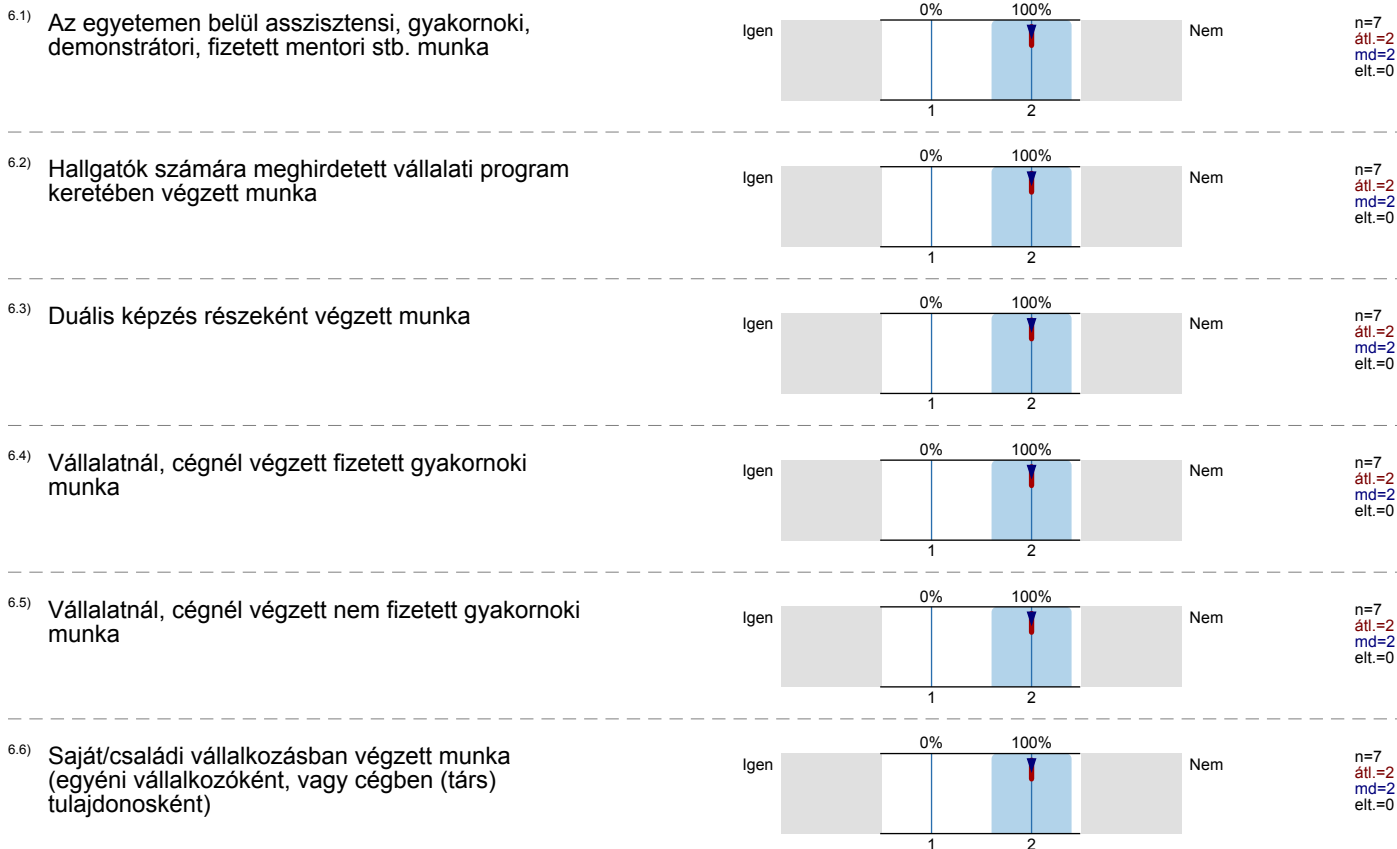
6.1) Az egyetemen belül asszisztensi, gyakornoki, demonstrátori, fizetett mentori stb. munka

Igen
0%
100%
1
2
Nem

n=7
átl.=2
md=2
elt.=0

6.2) Hallgatók számára meghirdetett vállalati program keretében végzett munka

Igen
0%
100%
1
2
Nem

n=7
átl.=2
md=2
elt.=0

6.3) Duális képzés részeként végzett munka

Igen
0%
100%
1
2
Nem

n=7
átl.=2
md=2
elt.=0

6.4) Vállalatnál, cégnél végzett fizetett gyakornoki munka

Igen
0%
100%
1
2
Nem

n=7
átl.=2
md=2
elt.=0

6.5) Vállalatnál, cégnél végzett nem fizetett gyakornoki munka

Igen
0%
100%
1
2
Nem

n=7
átl.=2
md=2
elt.=0

6.6) Saját/családi vállalkozásban végzett munka (egyéni vállalkozóként, vagy cégben (társ) tulajdonosként)

Igen
0%
100%
1
2
Nem

n=7
átl.=2
md=2
elt.=0